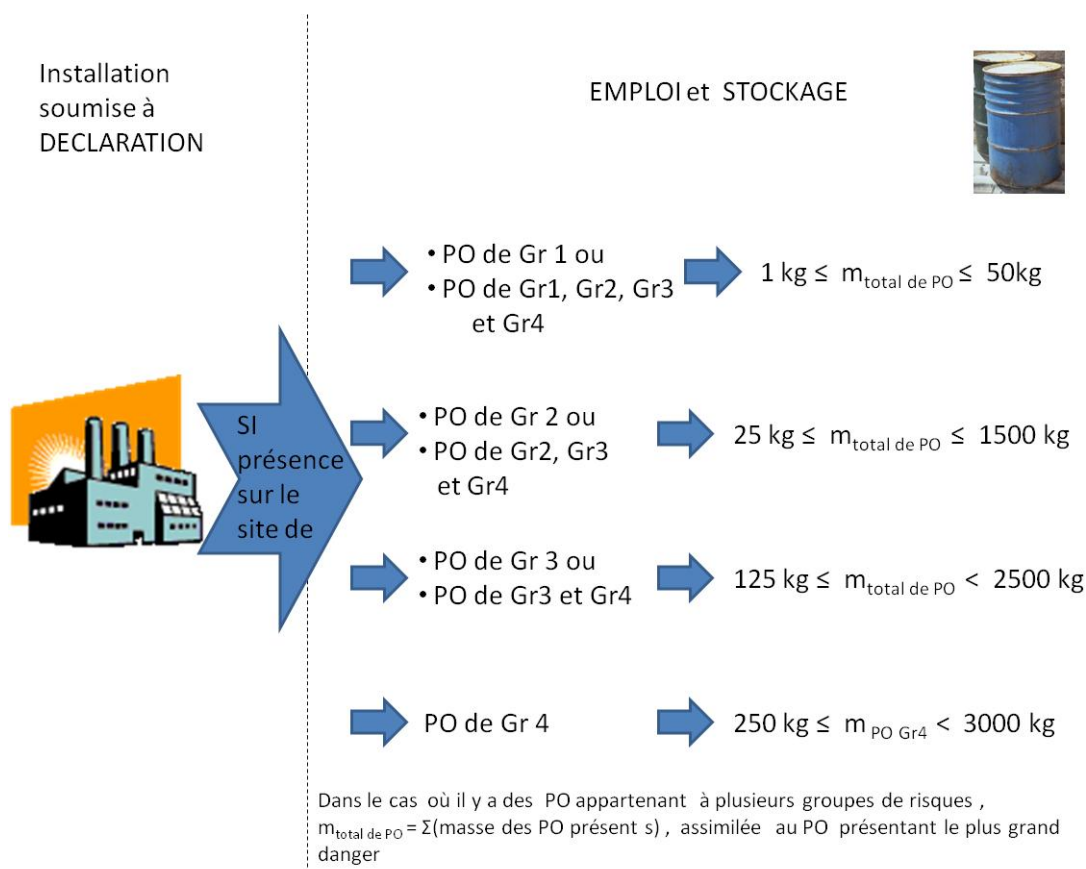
Installation soumise à DECLARATION

EMPLOI et STOCKAGE

SI présence sur le site de

• PO de Gr 1 ou
• PO de Gr1, Gr2, Gr3 et Gr4

$1 \text{ kg} \leq m_{\text{total de PO}} \leq 50\text{kg}$

• PO de Gr 2 ou
• PO de Gr2, Gr3 et Gr4

$25 \text{ kg} \leq m_{\text{total de PO}} \leq 1500 \text{ kg}$

• PO de Gr 3 ou
• PO de Gr3 et Gr4

$125 \text{ kg} \leq m_{\text{total de PO}} < 2500 \text{ kg}$

PO de Gr 4

$250 \text{ kg} \leq m_{\text{PO Gr4}} < 3000 \text{ kg}$

Dans le cas où il y a des PO appartenant à plusieurs groupes de risques , $m_{\text{total de PO}} = \Sigma$(masse des PO présent s) , assimilée au PO présentant le plus grand danger